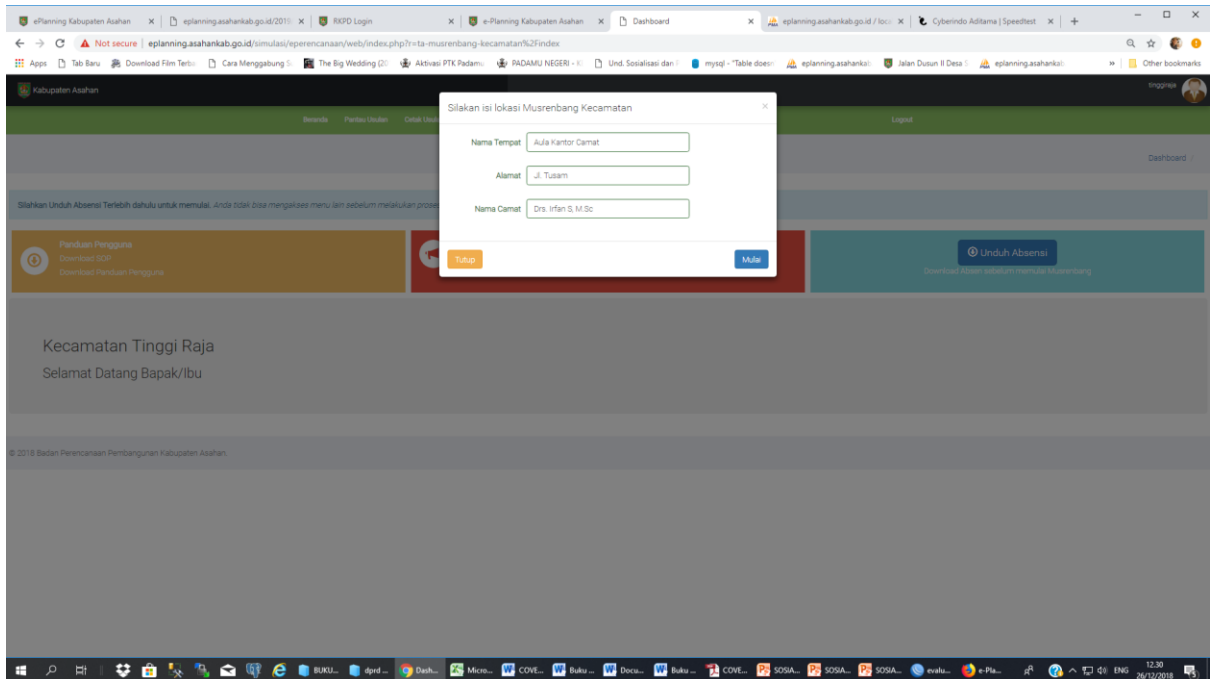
ePlanning Kabupaten Asahan × | eplanning.asahankab.go.id/2019 × | RKPD Login × | e-Planning Kabupaten Asahan × | Dashboard × | eplanning.asahankab.go.id / loca × | Cyberindo Aditama | Speedtest × | +

Not secure | eplanning.asahankab.go.id/simulasi/eperencanaan/web/index.php?r=ta-musrenbang-kecamatan%2Findex

Apps | Tab Baru | Download Film Terba | Cara Menggabung S | The Big Wedding (20 | Aktivasi PTK Padamu | PADAMU NEGERI - K | Und. Sosialisasi dan | mysql - "Table doesn | eplanning.asahankab | Jalan Dusun II Desa S | eplanning.asahankab | » | Other bookmarks

Kabupaten Asahan

Inggraeja

Beranda | Pantau Usulan | Cetak Usu

Logout

Dashboard

Silahkan Unduh Absensi Terlebih dahulu untuk memulai. Anda tidak bisa mengakses menu lain sebelum melakukan prose

Panduan Pengguna
Download SOP
Download Panduan Pengguna

Unduh Absensi
Download Absen sebelum memulai Musrenbang

Kecamatan Tinggi Raja
Selamat Datang Bapak/Ibu

© 2018 Badan Perencanaan Pembangunan Kabupaten Asahan.

Silakan isi lokasi Musrenbang Kecamatan
×

Nama Tempat | Aula Kantor Camat

Alamat | Jl. Tusam

Nama Camat | Drs. Irfan S, M.Sc

Tutup

Mulai

BUKU... | dprd ... | Dash... | Micro... | COVE... | Buku ... | Docu... | Buku ... | COVE... | SOSIA... | SOSIA... | SOSIA... | evalu... | e-Pla...

ENG 12.30 26/12/2018